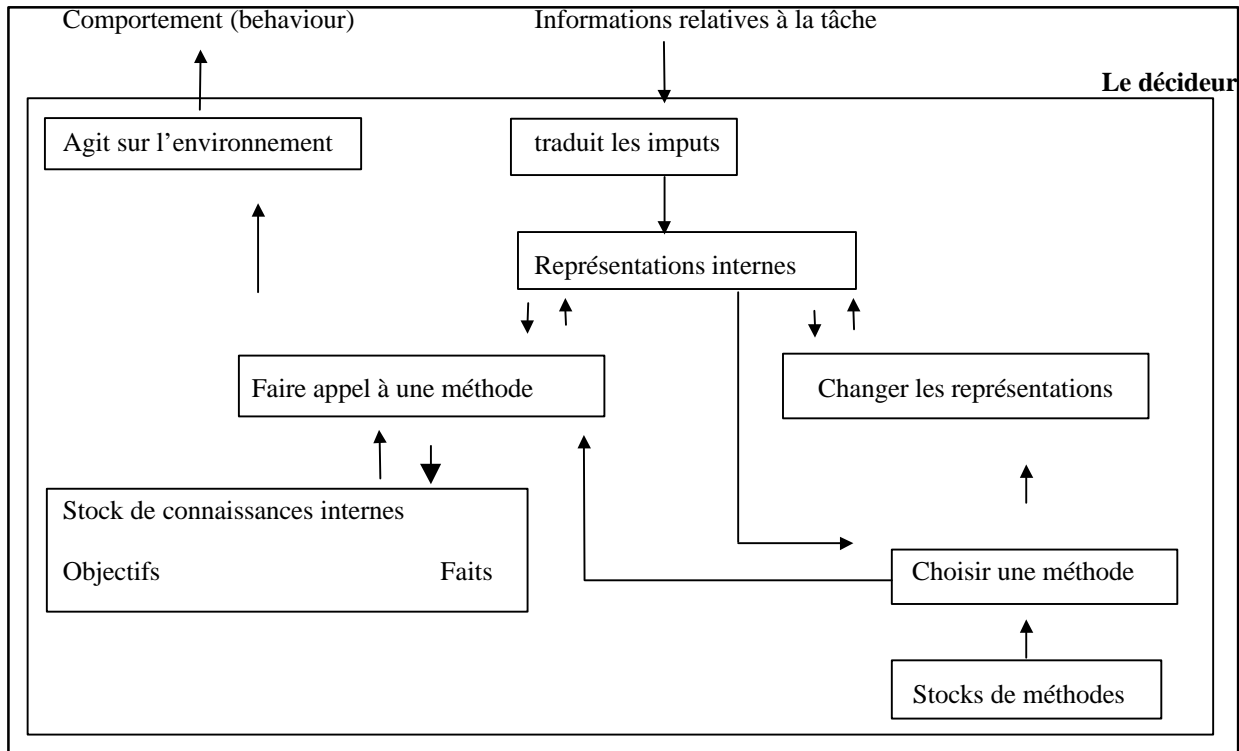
Comportement (behaviour)

Informations relatives à la tâche

**Le décideur**

Agit sur l'environnement

traduit les imputs

Représentations internes

Faire appel à une méthode

Changer les représentations

Stock de connaissances internes

Objectifs

Faits

Choisir une méthode

Stocks de méthodes